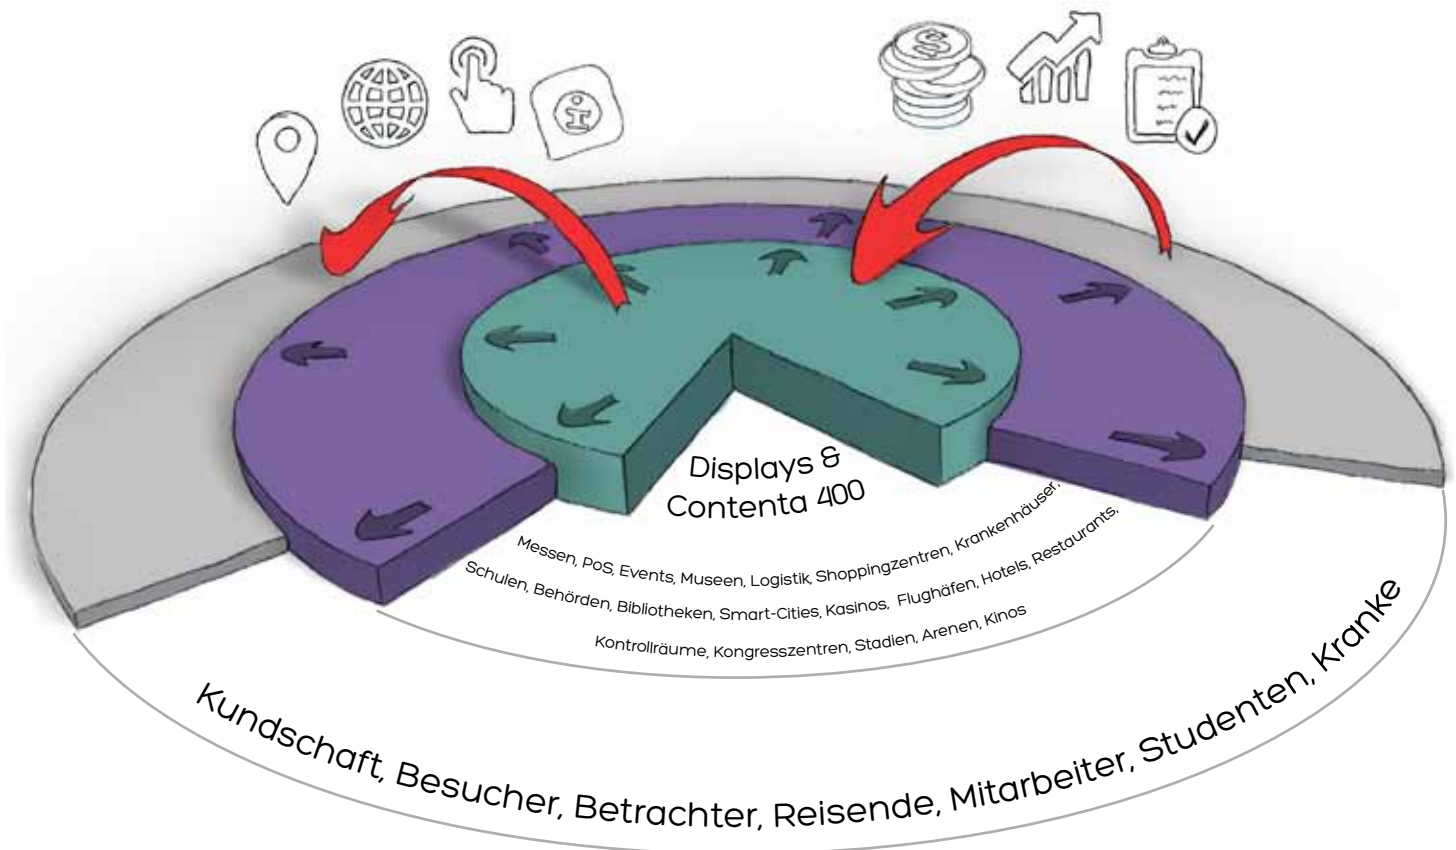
Displays &
Contenta 400

Messen, PoS, Events, Museen, Logistik, Shoppingzentren, Krankenhäuser,
Schulen, Behörden, Bibliotheken, Smart-Cities, Kasinos, Flughäfen, Hotels, Restaurants,
Kontrollräume, Kongresszentren, Stadien, Arenen, Kinos

Kundschaft, Besucher, Betrachter, Reisende, Mitarbeiter, Studenten, Kranke